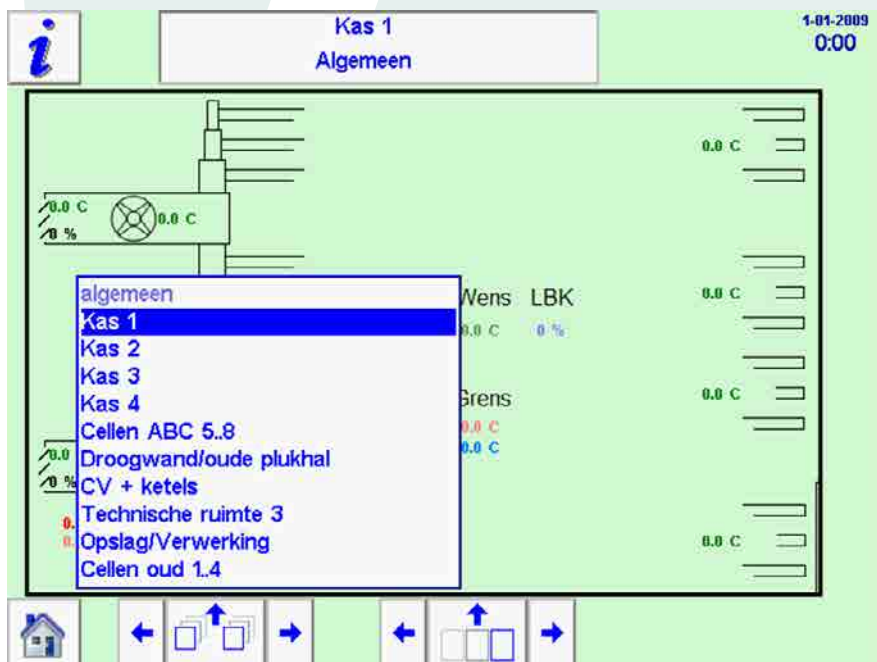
i

Kas 1
Algemeen

1-01-2009
0:00

0.0 C

0.0 C
0 %
0.0 C

algemeen
Kas 1
Kas 2
Kas 3
Kas 4
Cellen ABC 5..8
Droogwand/oude plukhal
CV + ketels
Technische ruimte 3
Opslag/Verwerking
Cellen oud 1..4

Wens LBK
0.0 C 0 %

0.0 C

Grens
0.0 C
0.0 C

0.0 C

0.0
0 %
0.
0.

0.0 C